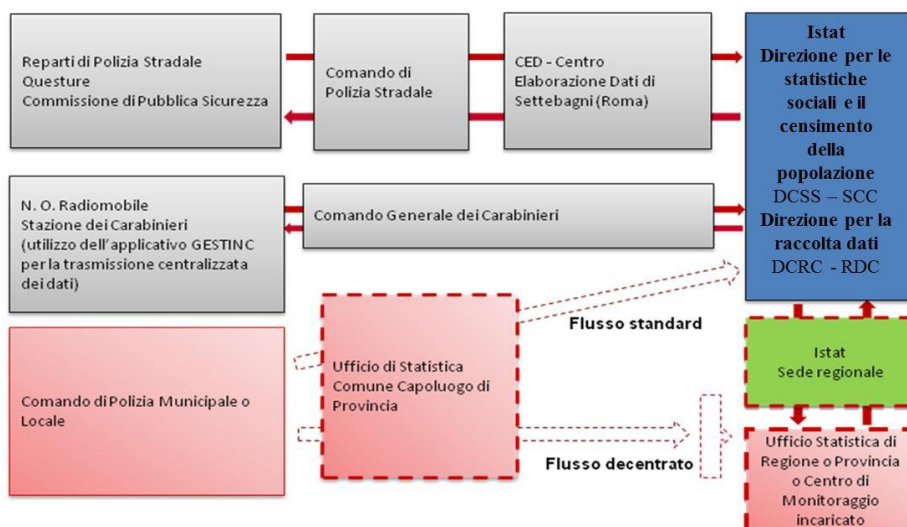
Reparti di Polizia Stradale
Questure
Commissione di Pubblica Sicurezza

Comando di Polizia Stradale

CED - Centro Elaborazione Dati di Settebagni (Roma)

Istat
Direzione per le statistiche sociali e il censimento della popolazione
DCSS – SCC
Direzione per la raccolta dati
DCRC - RDC

N. O. Radiomobile
Stazione dei Carabinieri
(utilizzo dell'applicativo GESTINC per la trasmissione centralizzata dei dati)

Comando Generale dei Carabinieri

Flusso standard

Istat
Sede regionale

Comando di Polizia Municipale o Locale

Ufficio di Statistica Comune Capoluogo di Provincia

Flusso decentrato

Ufficio Statistica di Regione o Provincia o Centro di Monitoraggio incaricato